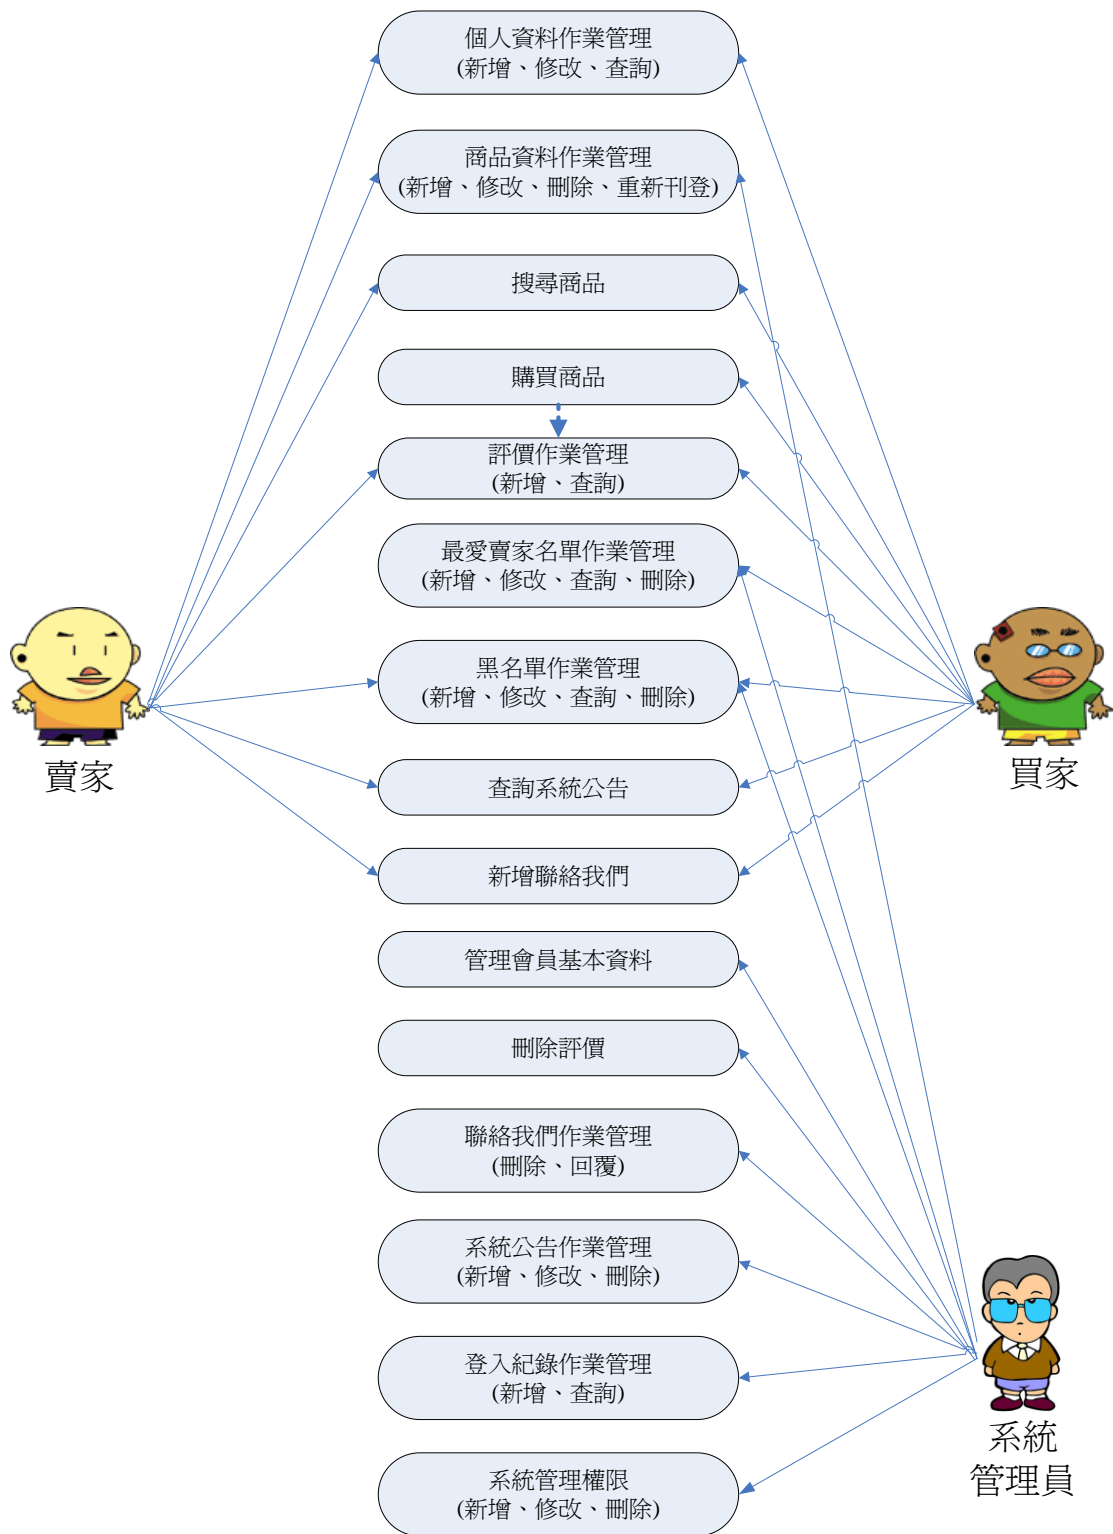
個人資料作業管理
(新增、修改、查詢)

商品資料作業管理
(新增、修改、刪除、重新刊登)

搜尋商品

購買商品

評價作業管理
(新增、查詢)

最愛賣家名單作業管理
(新增、修改、查詢、刪除)

黑名單作業管理
(新增、修改、查詢、刪除)

查詢系統公告

新增聯絡我們

管理會員基本資料

刪除評價

聯絡我們作業管理
(刪除、回覆)

系統公告作業管理
(新增、修改、刪除)

登入紀錄作業管理
(新增、查詢)

系統管理權限
(新增、修改、刪除)

賣家

買家

系統
管理員